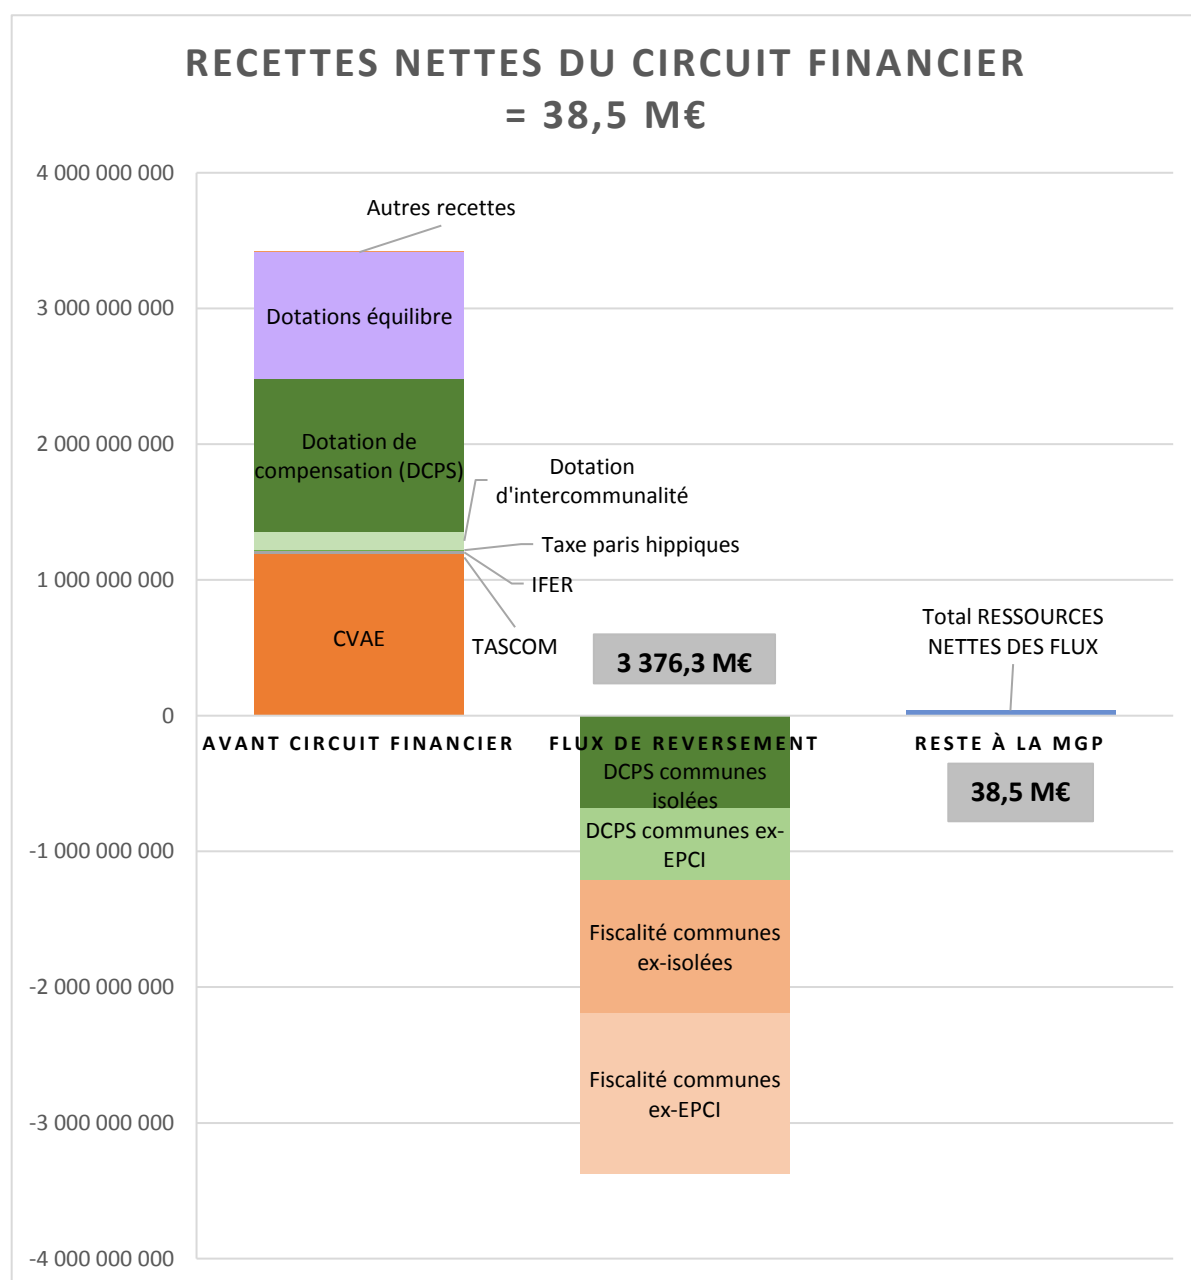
RECETTES NETTES DU CIRCUIT FINANCIER
= 38,5 M€

4 000 000 000
3 000 000 000
2 000 000 000
1 000 000 000
0
-1 000 000 000
-2 000 000 000
-3 000 000 000
-4 000 000 000

Autres recettes
Dotations équilibre
Dotation de compensation (DCPS)
Dotation d'intercommunalité
Taxe paris hippiques
IFER
CVAE
TASCOM

3 376,3 M€

Total RESSOURCES NETTES DES FLUX

AVANT CIRCUIT FINANCIER
FLUX DE REVERSEMENT
RESTE À LA MGP

38,5 M€

DCPS communes isolées
DCPS communes ex-EPCI
Fiscalité communes ex-isolées
Fiscalité communes ex-EPCI